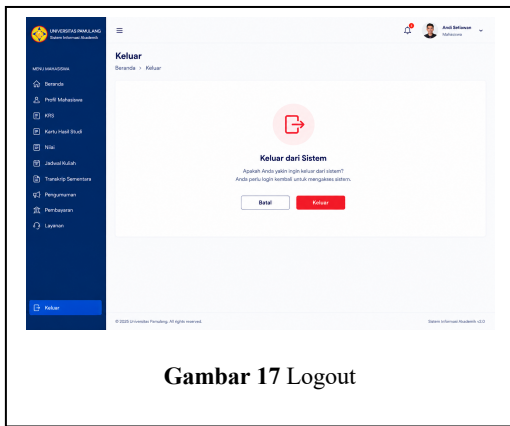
UNIVERSITAS PAMULANG
Sistem Informasi Akademik

MENU MAHASISWA
Beranda
Profil Mahasiswa
KRS
Kartu Hasil Studi
Nilai
Jadwal Kuliah
Transkrip Sementara
Pengumuman
Pembayaran
Layanan

Keluar

Andi Setiawan
Mahasiswa

Keluar
Beranda › Keluar

Keluar dari Sistem
Apakah Anda yakin ingin keluar dari sistem?
Anda perlu login kembali untuk mengakses sistem.

Batal
Keluar

© 2025 Universitas Pamulang. All rights reserved.
Sistem Informasi Akademik v2.0

**Gambar 17** Logout